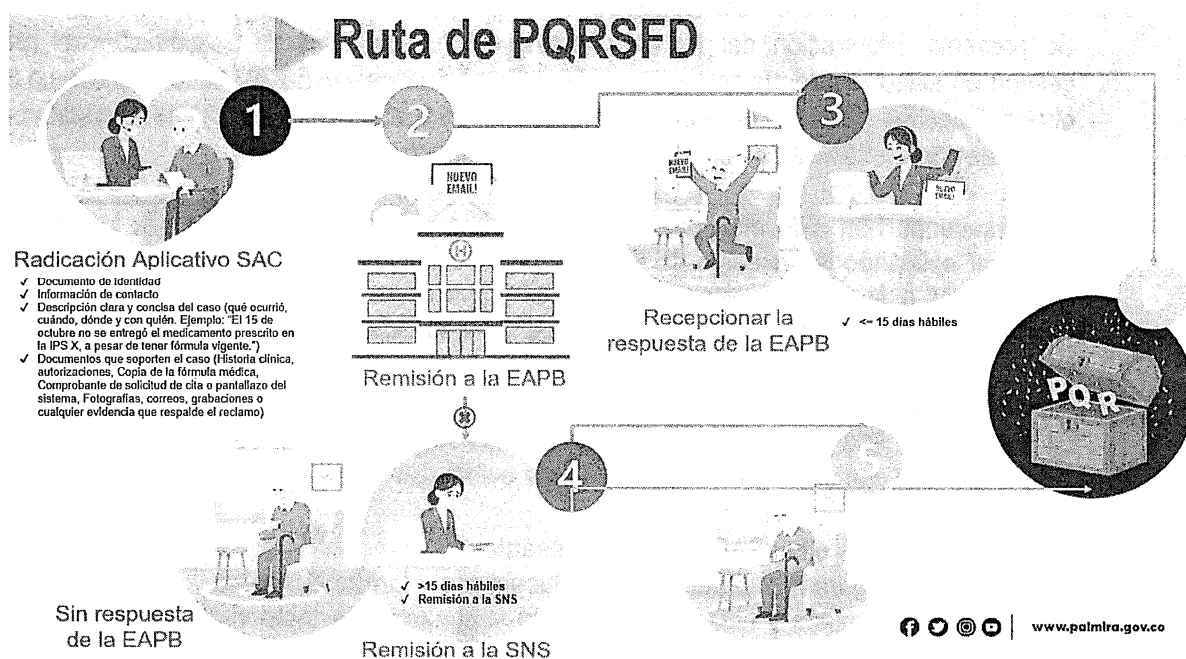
Ruta de PQRSFD

1

2

3

NUEVO EMAIL!

NUEVO EMAIL!

NUEVO EMAIL!

Radicación Aplicativo SAC
✓ Documento de identidad
✓ Información de contacto
✓ Descripción clara y concisa del caso (qué ocurrió, cuándo, dónde y con quién. Ejemplo: "El 15 de octubre no se entregó el medicamento prescrito en la IPS X, a pesar de tener fórmula vigente.")
✓ Documentos que soporten el caso (Historia clínica, autorizaciones, Copia de la fórmula médica, Comprobante de solicitud de cita o pantallazo del sistema, Fotografías, correos, grabaciones o cualquier evidencia que respalde el reclamo)

Remisión a la EAPB

Recepcionar la respuesta de la EAPB

✓ <= 15 días hábiles

PQR

4

5

Sin respuesta de la EAPB

✓ >15 días hábiles
✓ Remisión a la SNS

Remisión a la SNS

www.palmira.gov.co